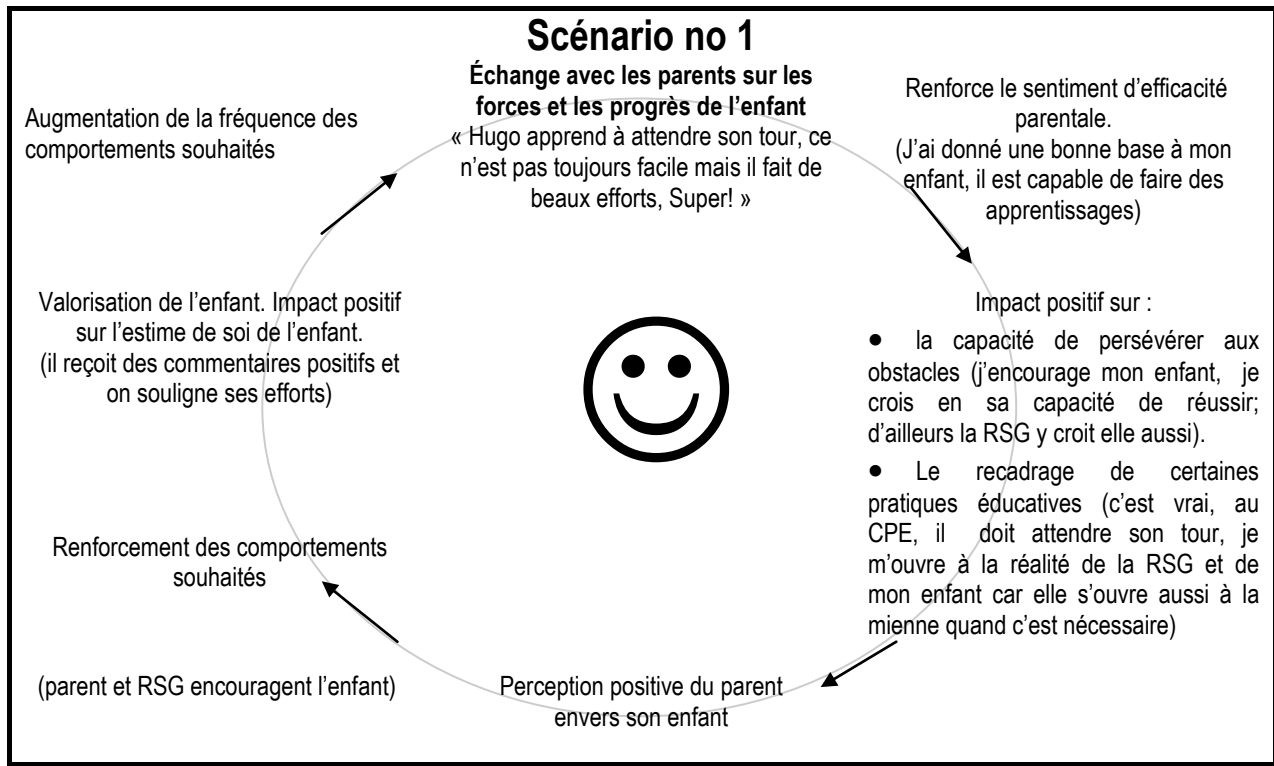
**Scénario no 1**

**Échange avec les parents sur les forces et les progrès de l'enfant**
« Hugo apprend à attendre son tour, ce n'est pas toujours facile mais il fait de beaux efforts, Super! »

Renforce le sentiment d'efficacité parentale.
(J'ai donné une bonne base à mon enfant, il est capable de faire des apprentissages)

Impact positif sur :

- la capacité de persévérer aux obstacles (j'encourage mon enfant, je crois en sa capacité de réussir; d'ailleurs la RSG y croit elle aussi).
- Le recadrage de certaines pratiques éducatives (c'est vrai, au CPE, il doit attendre son tour, je m'ouvre à la réalité de la RSG et de mon enfant car elle s'ouvre aussi à la mienne quand c'est nécessaire)

Perception positive du parent envers son enfant

Renforcement des comportements souhaités

(parent et RSG encouragent l'enfant)

Valorisation de l'enfant. Impact positif sur l'estime de soi de l'enfant.
(il reçoit des commentaires positifs et on souligne ses efforts)

Augmentation de la fréquence des comportements souhaités